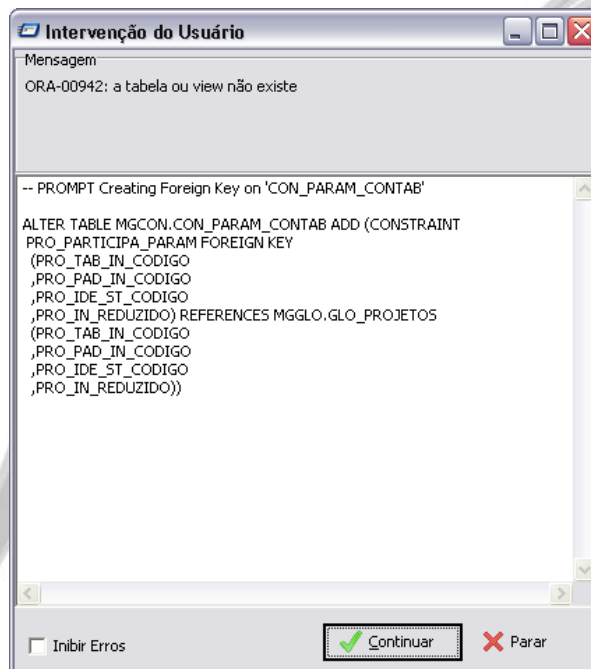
Intervenção do Usuário

Mensagem

ORA-00942: a tabela ou view não existe

-- PROMPT Creating Foreign Key on 'CON_PARAM_CONTAB'

ALTER TABLE MGCON.CON_PARAM_CONTAB ADD (CONSTRAINT
PRO_PARTICIPA_PARAM FOREIGN KEY
(PRO_TAB_IN_CODIGO
,PRO_PAD_IN_CODIGO
,PRO_IDE_ST_CODIGO
,PRO_IN_REDUZIDO) REFERENCES MGGLO.GLO_PROJETOS
(PRO_TAB_IN_CODIGO
,PRO_PAD_IN_CODIGO
,PRO_IDE_ST_CODIGO
,PRO_IN_REDUZIDO))

Inibir Erros

Continuar

Parar